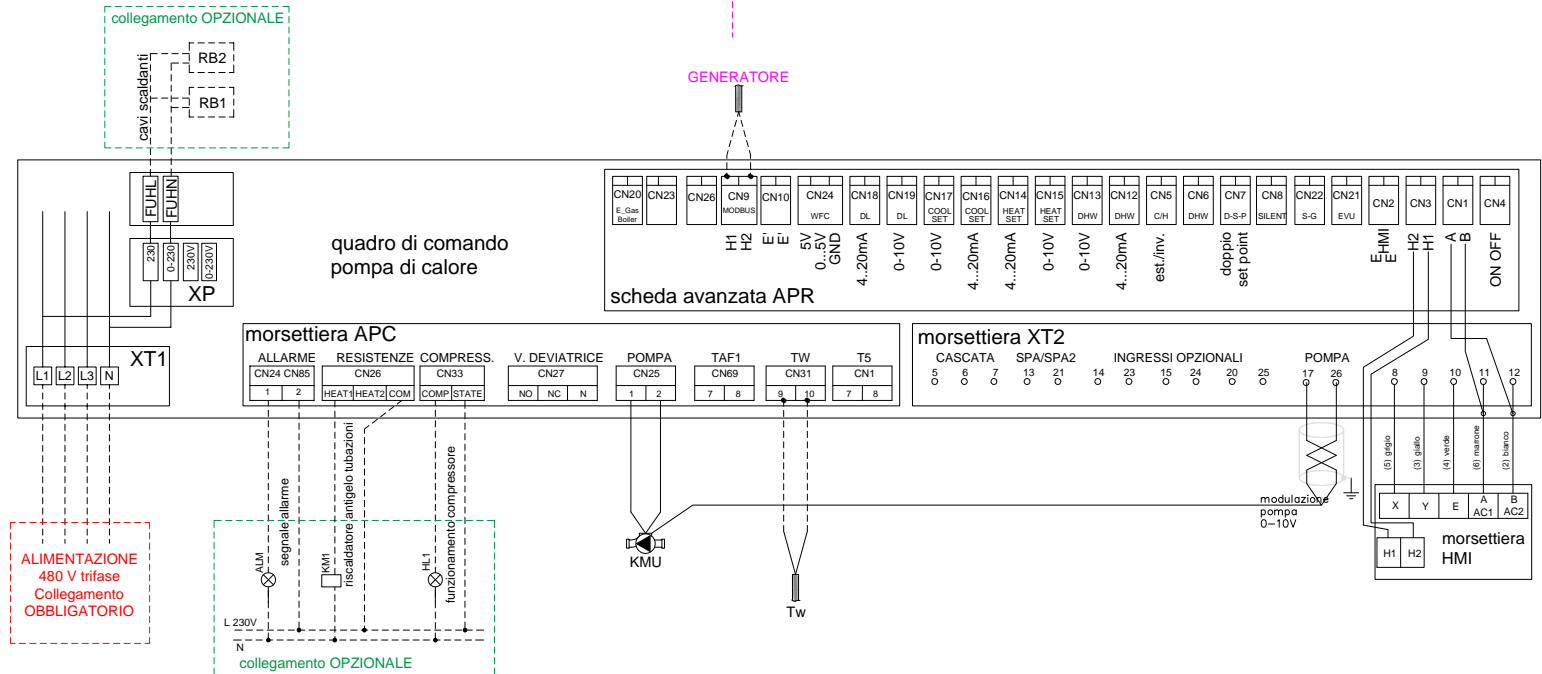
collegamento OPZIONALE

cavi scaldanti

RB2

RB1

GENERATORE

FUHL FUHN

230 0-230 230V 0-230V

XP

quadro di comando
pompa di calore

CN20 E_Gas Boiler | CN23 | CN26 | CN9 MODBUS | CN10 | CN24 WFC | CN18 DL | CN19 DL | CN17 COOL SET | CN16 COOL SET | CN14 HEAT SET | CN15 HEAT SET | CN13 DHW | CN12 DHW | CN5 C/H | CN6 DHW | CN7 D-S-P | CN8 SILENT | CN22 S-G | CN21 EVU | CN2 | CN3 | CN1 | CN4

H1 H2 E E 5V 0...5V GND 4...20mA 0-10V 0-10V 4...20mA 4...20mA 0-10V 0-10V 4...20mA est./inv. doppio set point E HMI E H2 H1 A B ON OFF

scheda avanzata APR

XT1

L1 L2 L3 N

morsettiera APC

ALLARME RESISTENZE COMPRESS. V. DEVIATRICE POMPA TAF1 TW T5

CN24 CN85 | CN26 | CN33 | CN27 | CN25 | CN69 | CN31 | CN1

1 2 HEAT1 HEAT2 COM COMP STATE NO NC N 1 2 7 8 9 10 7 8

morsettiera XT2

CASCATA SPA/SPA2 INGRESSI OPZIONALI POMPA

5 6 7 13 21 14 23 15 24 20 25 17 26 8 9 10 11 12

(5) grigio (3) giallo (4) verde (6) marrone (2) bianco

X Y E A AC1 B AC2

modulazione pompa 0–10V

H1 H2

morsettiera HMI

ALIMENTAZIONE
480 V trifase
Collegamento
OBBLIGATORIO

ALM segnale allarme

KM1 riscaldatore antigelo tubazioni

HL1 funzionamento compressore

KMU

Tw

L 230V

N

collegamento OPZIONALE